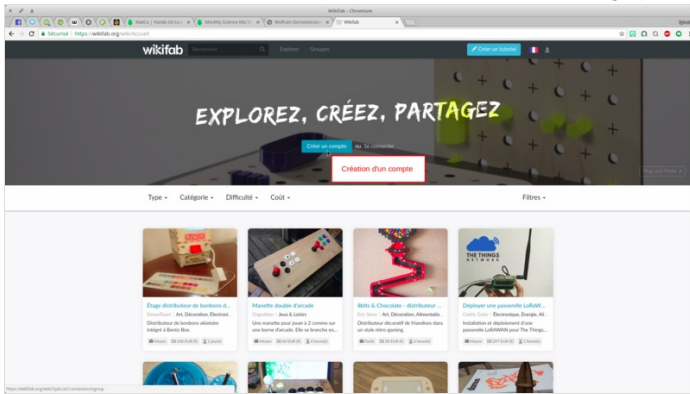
Wikifab - Chromium

NodeCo | Hands-On Lea | Monthly Science Kits fo | Wolfram Demonstratio | Wikifab

Sécurisé | https://wikifab.org/wiki/Accueil

wikifab Rechercher Explorer Groupes Créer un tutoriel

EXPLOREZ, CRÉEZ, PARTAGEZ

Créer un compte ou Se connecter

Création d'un compte

Type Catégorie Difficulté Coût Filtres

Étage distributeur de bonbons d...
Art, Décoration, Électroni...
Distributeur de bonbons aléatoire intégré à Bento Box.

Manette double d'arcade
Jeux & Loisirs
Une manette pour jouer à 2 comme sur une borne d'arcade. Elle se branche en...

8bits & Chocolate - distributeur ...
Art, Décoration, Alimentati...
Distributeur décoratif de friandises dans un style rétro gaming.

THE THINGS NETWORK
Deployer une passerelle LoRaWA...
Électronique, Énergie, Al...
Installation et déploiement d'une passerelle LoRaWAN pour The Things...

https://wikifab.org/wiki/Spécial:Connexion/signup